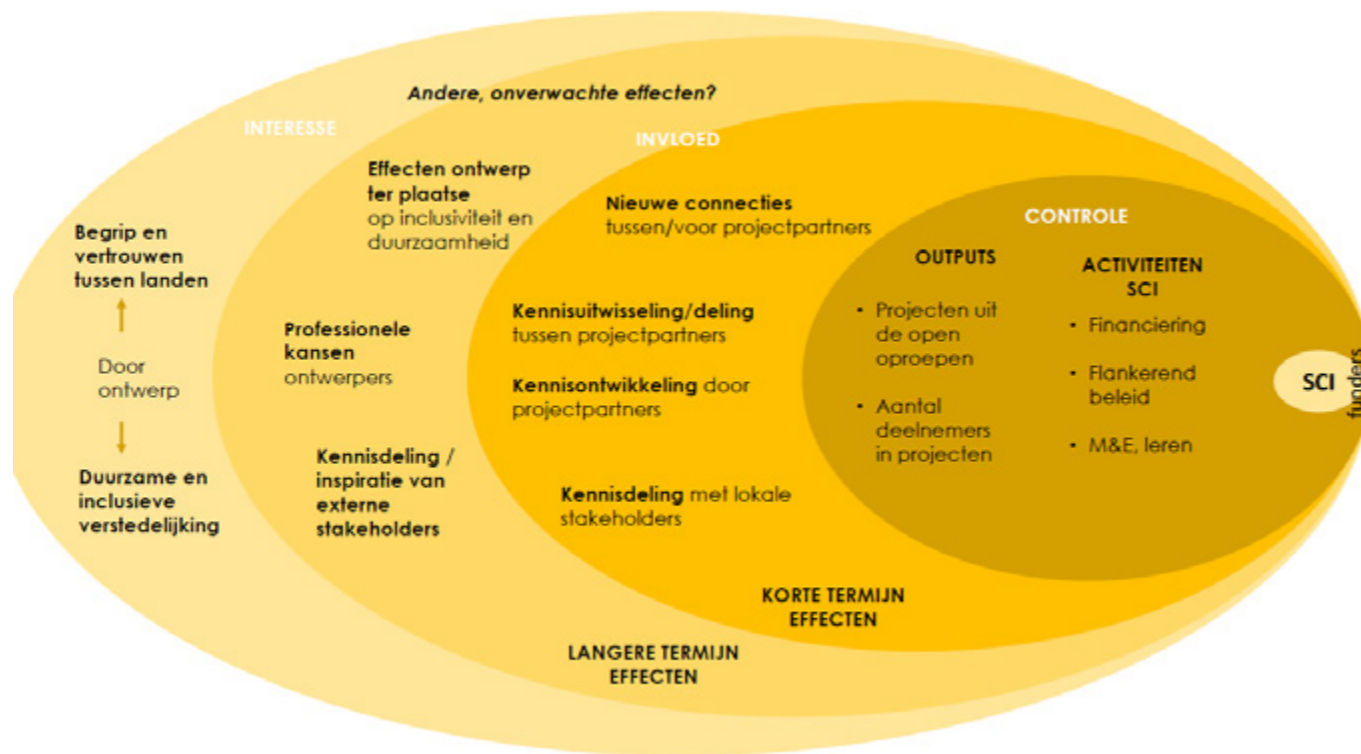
Andere, onverwachte effecten?

INTERESSE

INVLOED

CONTROLE

Begrip en vertrouwen tussen landen

Door ontwerp

Duurzame en inclusieve verstedelijking

Effecten ontwerp ter plaatse op inclusiviteit en duurzaamheid

Professionele kansen ontwerpers

Kennisdeling / inspiratie van externe stakeholders

Nieuwe connecties tussen/voor projectpartners

Kennisuitwisseling/deling tussen projectpartners

Kennisontwikkeling door projectpartners

Kennisdeling met lokale stakeholders

OUTPUTS

· Projecten uit de open oproepen

· Aantal deelnemers in projecten

ACTIVITEITEN SCI

· Financiering

· Flankerend beleid

· M&E, leren

SCI

funders

KORTE TERMIJN EFFECTEN

LANGERE TERMIJN EFFECTEN